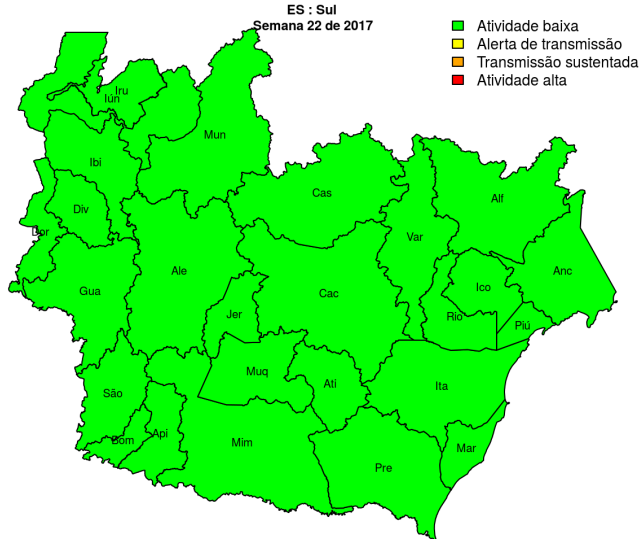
ES : Sul
Semana 22 de 2017

Atividade baixa
Alerta de transmissão
Transmissão sustentada
Atividade alta

Iru
Iun
Mun
Ibi
Div
Dor
Cas
Alf
Var
Gua
Ale
Anc
Ico
Cac
Jer
Rio
Piú
Muq
Ati
Ita
São
Bom
Api
Mim
Mar
Pre